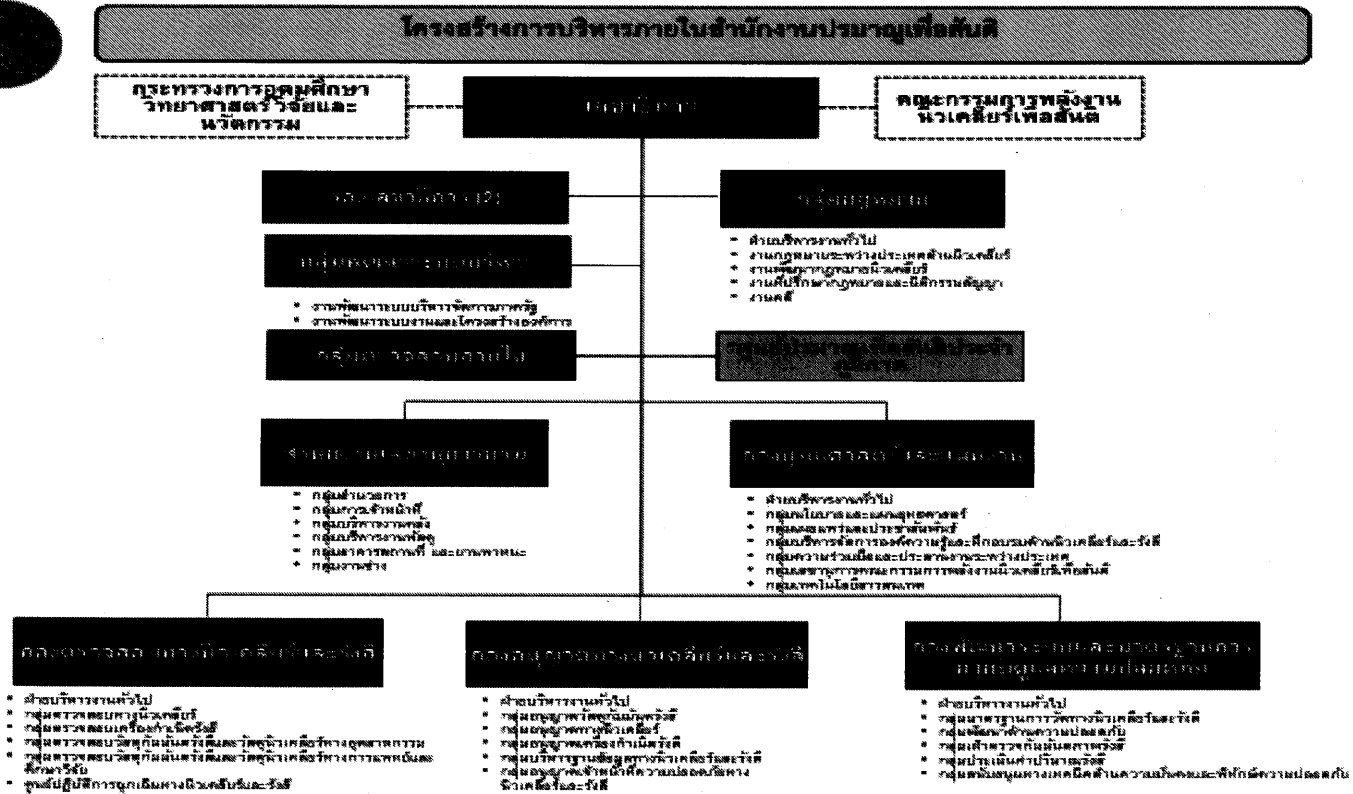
โครงสร้างการบริหารภายในสำนักงานปรมาณูเพื่อสันติ

กระทรวงการอุดมศึกษา วิทยาศาสตร์ วิจัยและนวัตกรรม

เลขาธิการ

คณะกรรมการพลังงานนิวเคลียร์เพื่อสันติ

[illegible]

กลุ่มกฎหมาย

* ฝ่ายบริหารงานทั่วไป
* งานกฎหมายระหว่างประเทศด้านนิวเคลียร์
* งานพัฒนากฎหมายนิวเคลียร์
* งานที่ปรึกษากฎหมายและนิติกรรมสัญญา
* งานคดี

กลุ่มพัฒนาระบบบริหาร

* งานพัฒนาระบบบริหารจัดการภาครัฐ
* งานพัฒนาระบบงานและโครงสร้างองค์กร

กลุ่มตรวจสอบภายใน

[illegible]

สำนักงานเลขานุการกรม

* กลุ่มอำนวยการ
* กลุ่มการเจ้าหน้าที่
* กลุ่มบริหารงานคลัง
* กลุ่มบริหารงานพัสดุ
* กลุ่มอาคารสถานที่ และยานพาหนะ
* กลุ่มงานช่าง

กองยุทธศาสตร์และแผนงาน

* ฝ่ายบริหารงานทั่วไป
* กลุ่มนโยบายและยุทธศาสตร์
* กลุ่มเผยแพร่และประชาสัมพันธ์
* กลุ่มบริหารจัดการองค์ความรู้และฝึกอบรมด้านนิวเคลียร์และรังสี
* กลุ่มความร่วมมือและประสานงานระหว่างประเทศ
* กลุ่มเลขานุการคณะกรรมการพลังงานนิวเคลียร์เพื่อสันติ
* กลุ่มเทคโนโลยีสารสนเทศ

กองตรวจสอบทางนิวเคลียร์และรังสี

* ฝ่ายบริหารงานทั่วไป
* กลุ่มตรวจสอบทางนิวเคลียร์
* กลุ่มตรวจสอบเครื่องกำเนิดรังสี
* กลุ่มตรวจสอบวัสดุกัมมันตรังสีและวัสดุนิวเคลียร์ทางอุตสาหกรรม
* กลุ่มตรวจสอบวัสดุกัมมันตรังสีและวัสดุนิวเคลียร์ทางการแพทย์และศึกษาวิจัย
* ศูนย์ปฏิบัติการฉุกเฉินทางนิวเคลียร์และรังสี

กองอนุญาตทางนิวเคลียร์และรังสี

* ฝ่ายบริหารงานทั่วไป
* กลุ่มอนุญาตวัสดุกัมมันตรังสี
* กลุ่มอนุญาตทางนิวเคลียร์
* กลุ่มอนุญาตเครื่องกำเนิดรังสี
* กลุ่มบริหารฐานข้อมูลทางด้านนิวเคลียร์และรังสี
* กลุ่มอนุญาตเจ้าหน้าที่ความปลอดภัยทางนิวเคลียร์และรังสี

กองพัฒนาระบบและมาตรฐานการกำกับดูแลความปลอดภัย

* ฝ่ายบริหารงานทั่วไป
* กลุ่มมาตรฐานการวัดทางนิวเคลียร์และรังสี
* กลุ่มพัฒนาด้านความปลอดภัย
* กลุ่มสำรวจกัมมันตภาพรังสี
* กลุ่มประเมินค่าปริมาณรังสี
* กลุ่มสนับสนุนทางเทคนิคด้านความมั่นคงและพิทักษ์ความปลอดภัย